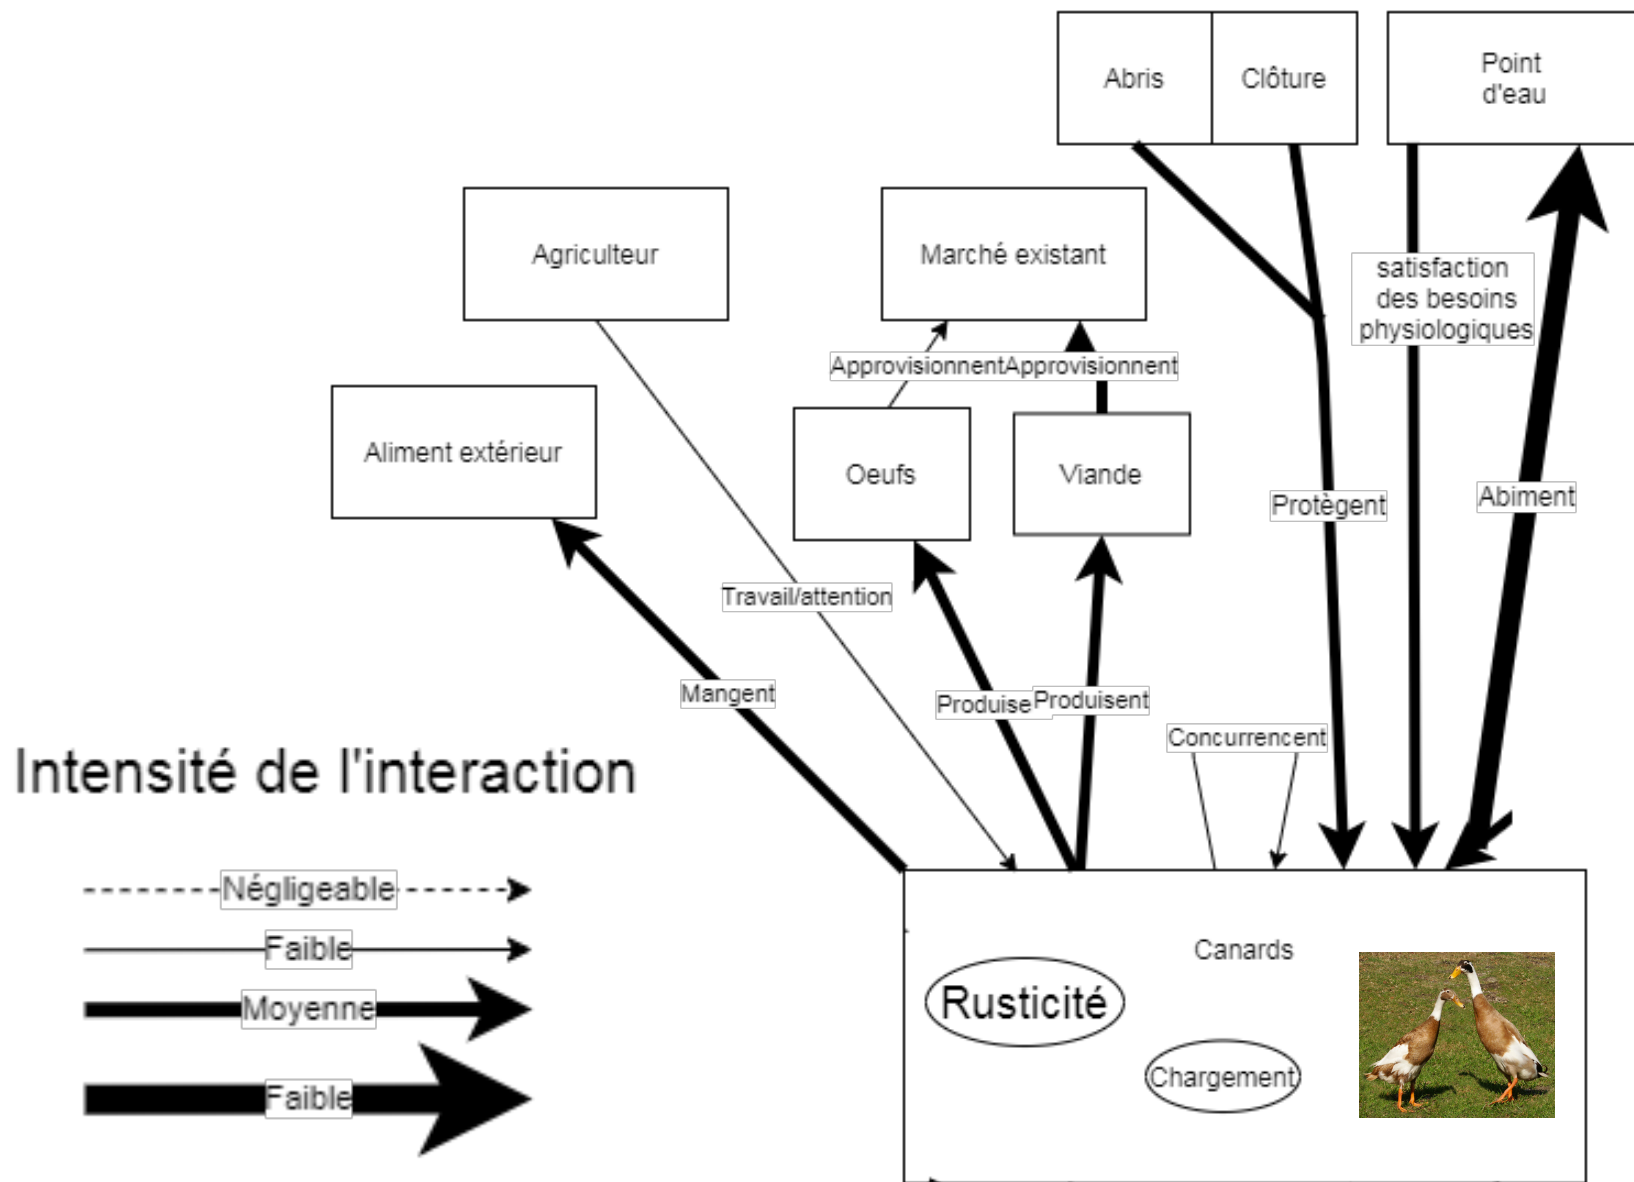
Abris

Clôture

Point d'eau

Agriculteur

Marché existant

satisfaction des besoins physiologiques

Approvisionnent

Approvisionnent

Aliment extérieur

Oeufs

Viande

Protègent

Abiment

Travail/attention

Mangent

Produise

Produisent

Concurrencent

Intensité de l'interaction

Négligeable

Faible

Moyenne

Faible

Canards

Rusticité

Chargement